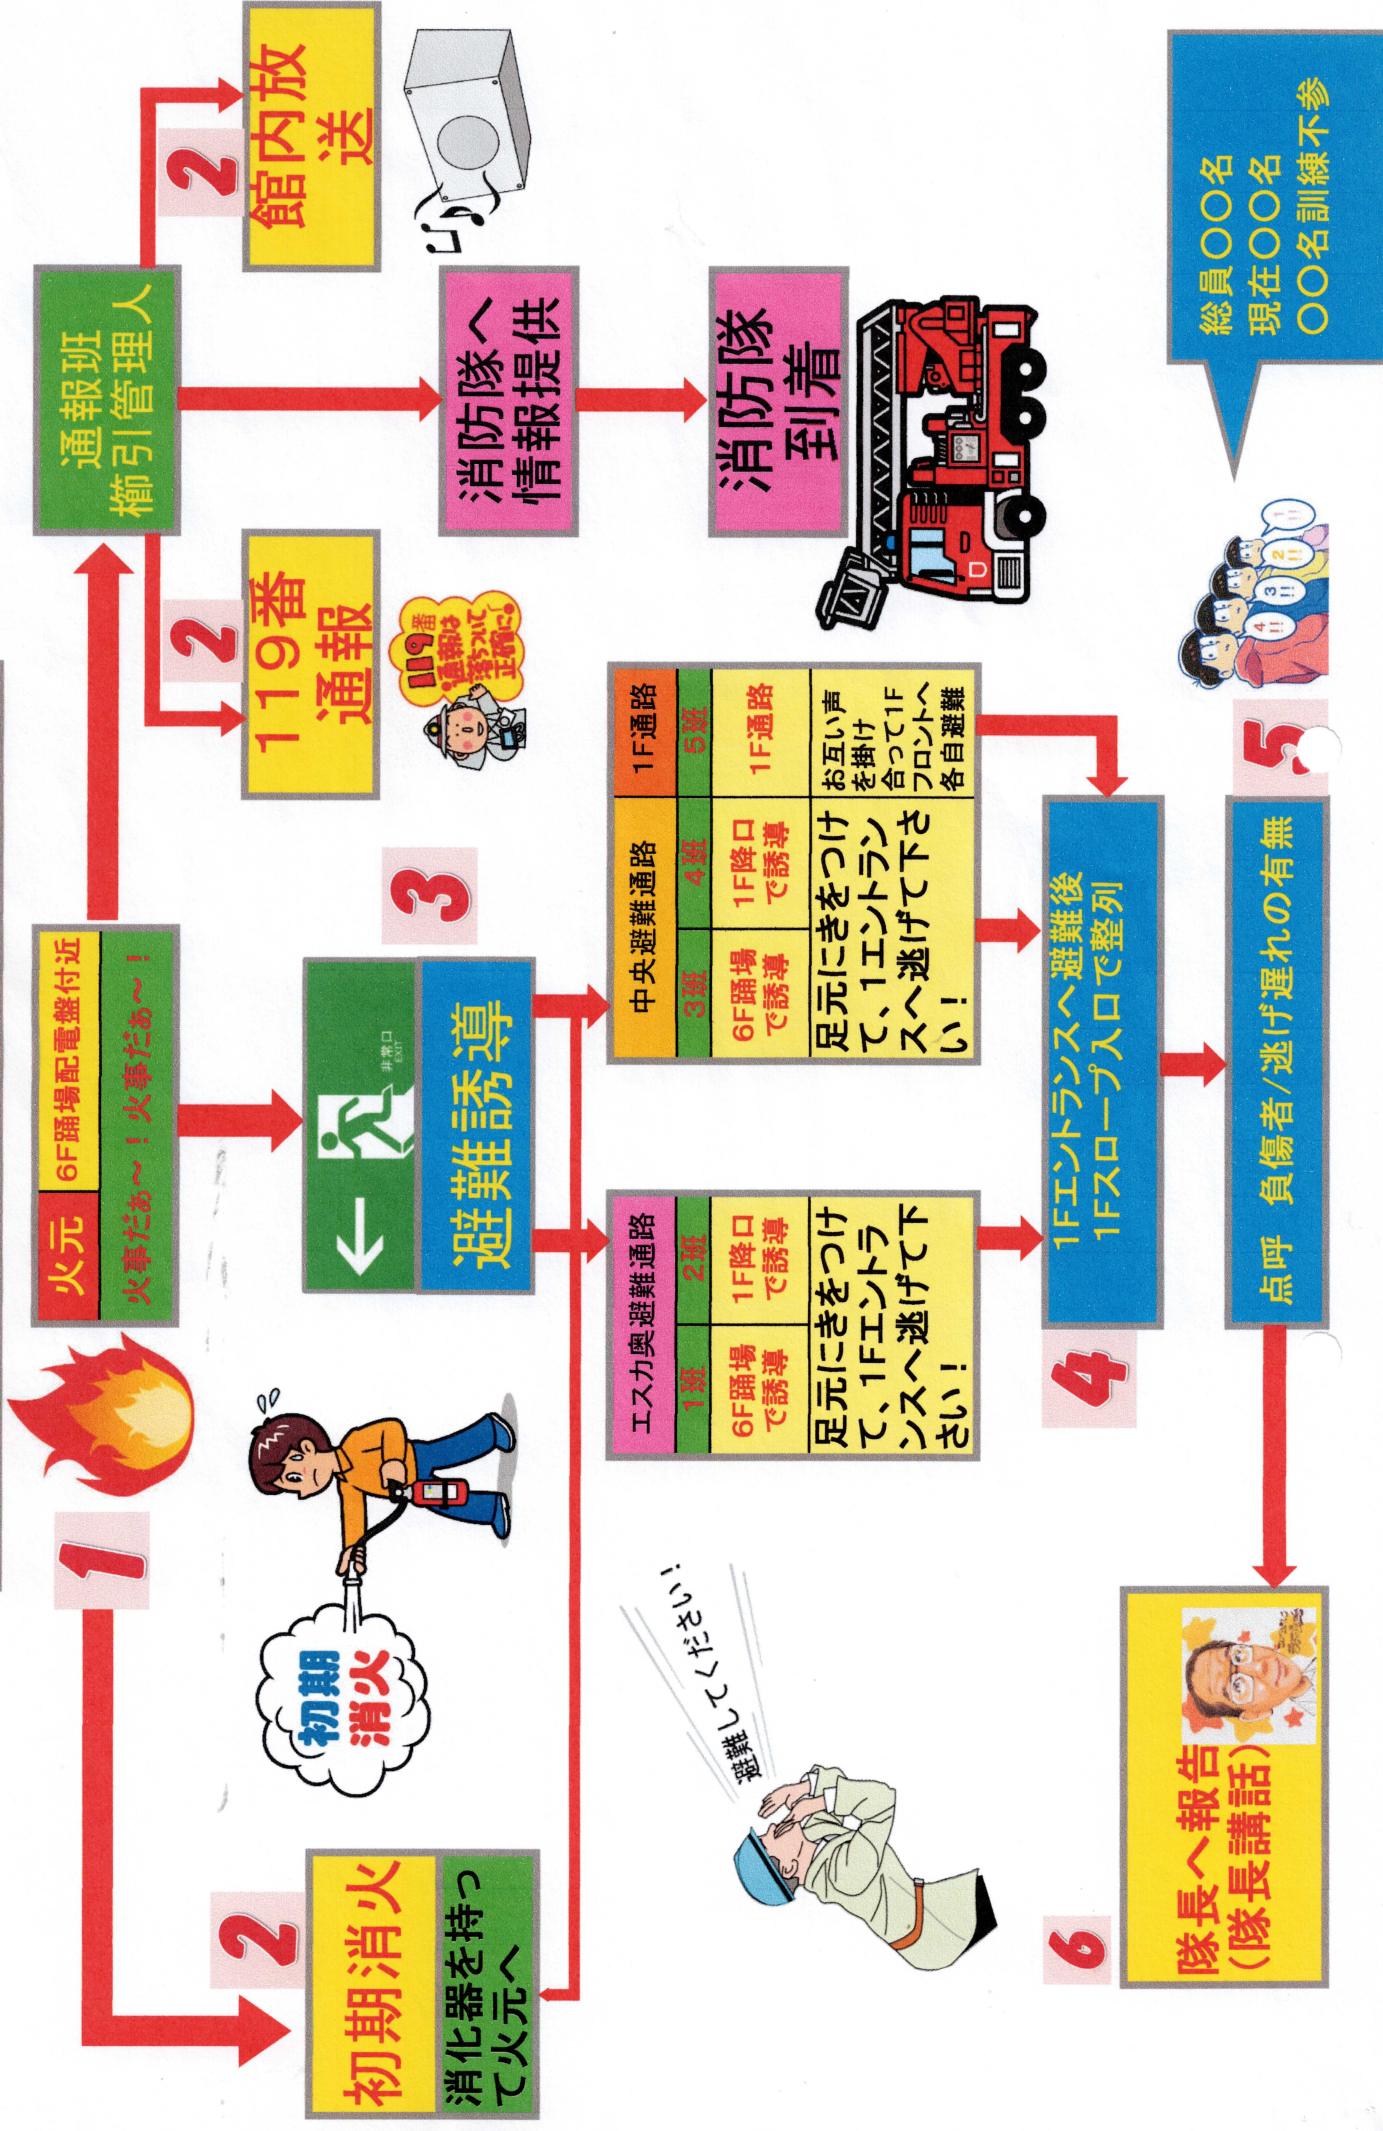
1

火元 6F踊場配電盤付近
火事だぁ～！火事だぁ～！

2
初期消火
消化器を持って火元へ

初期消火

2
119番通報

119番 通報は落ちついて正確に。

通報班
櫛引管理人

2
館内放送

消防隊へ
情報提供

消防隊
到着

3
非常口 EXIT
避難誘導

エスカ奥避難通路
| 1班 | 2班 |
|---|---|
| 6F踊場で誘導 | 1F降口で誘導 |

足元にきをつけて、1Fエントランスへ逃げて下さい！

中央避難通路
| 3班 | 4班 |
|---|---|
| 6F踊場で誘導 | 1F降口で誘導 |

足元にきをつけて、1エントランスへ逃げて下さい！

1F通路
5班
1F通路
お互い声を掛け合って1Fフロントへ各自避難

4
1Fエントランスへ避難後
1Fスロープ入口で整列

5
点呼 負傷者/逃げ遅れの有無

総員○○名
現在○○名
○○名訓練不参

1!! 2!! 3!! 4!!

6
隊長へ報告
(隊長講話)

避難してください！